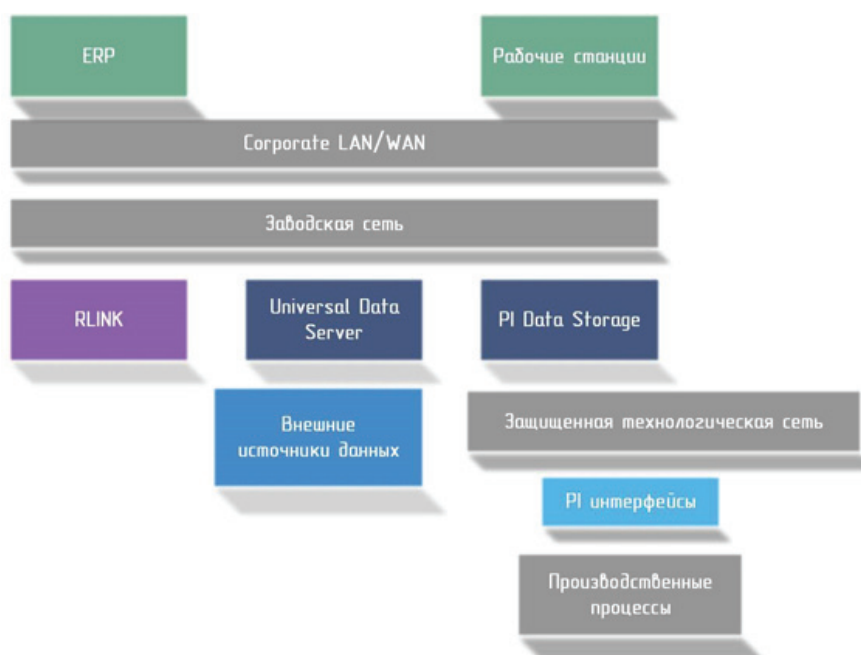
ERP

Рабочие станции

Corporate LAN/WAN

Заводская сеть

RLINK

Universal Data Server

PI Data Storage

Внешние источники данных

Защищенная технологическая сеть

PI интерфейсы

Производственные процессы